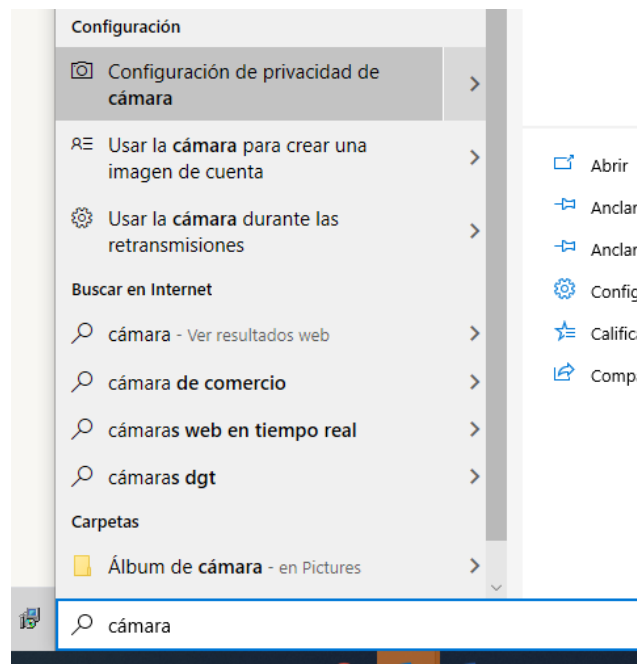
Configuración

Configuración de privacidad de cámara

Usar la cámara para crear una imagen de cuenta

Usar la cámara durante las retransmisiones

Buscar en Internet

cámara - Ver resultados web

cámara de comercio

cámaras web en tiempo real

cámaras dgt

Carpetas

Álbum de cámara - en Pictures

cámara

Abrir

Anclar

Anclar

Config

Califica

Compa